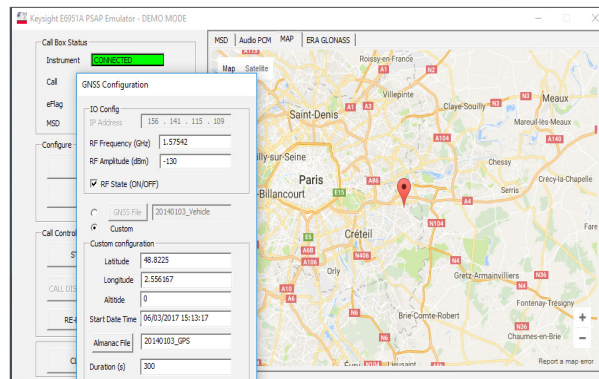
Keysight E6951A PSAP Emulator - DEMO MODE

Call Box Status
Instrument CONNECTED
Call
eFlag
MSD
Configure
Call Control
ST
CALL DIS
RE
CL

MSD Audio PCM MAP ERA GLONASS
Map Satellite

GNSS Configuration
IO Config
IP Address 156 . 141 . 115 . 109
RF Frequency (GHz) 1.57542
RF Amplitude (dBm) -130
RF State (ON/OFF)
GNSS File 20140103_Vehicle
Custom
Custom configuration
Latitude 48.8225
Longitude 2.556167
Altitide 0
Start Date Time 06/03/2017 15:13:17
Almanac File 20140103_GPS
Duration (s) 300

Roissy-en-France
A104
Villepinte
Saint-Denis
Claye-Souilly
N3
Meaux
Mareuil-lès-Meaux
A140
lly-sur-Seine
Chessy
Paris
Crécy-la-Chapelle
Billancourt
E15
A86
Serris
A4
N104
Créteil
A6B
A6
Orly
Gretz-Armainvilliers
N36
N4
Fontenay-Trésigny
A10
Brie-Comte-Robert
N104
Chaumes-en-Brie
A5
+
−
Report a map error